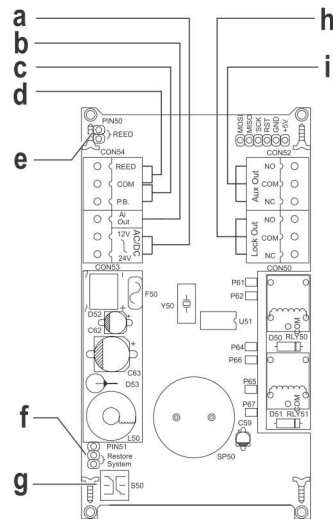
a
b
c
d
h
i
e
f
g
PIN50
REED
CON54
REED
COM
P.B.
Al Out
12V
AC/DC
24V
CON53
MOSI
MISO
SCK
RST
GND
+5V
CON52
NO
COM
NC
Aux Out
NO
COM
NC
Lock Out
CON50
F50
D52
C62
C63
D53
L50
Y50
U51
P61
P62
P64
P66
D50
RLY50
COM
P65
P67
D51
RLY51
COM
C59
SP50
PIN51
Restore
System
S50